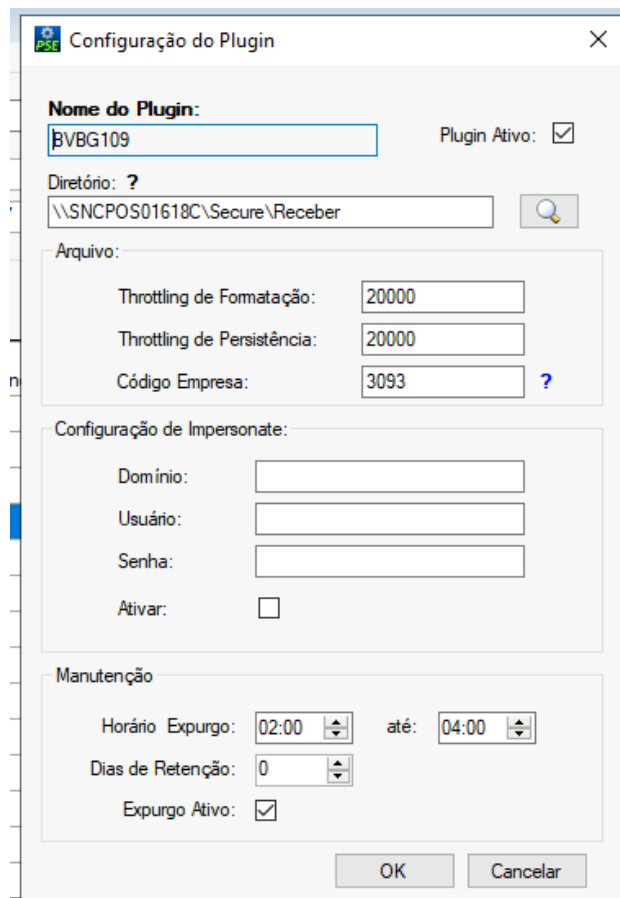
PSE Configuração do Plugin

×

Nome do Plugin:
BVBG109

Plugin Ativo: ☑

Diretório: ?
\\SNCPOS01618C\Secure\Receber

Arquivo:
Throttling de Formatação: 20000
Throttling de Persistência: 20000
Código Empresa: 3093 ?

Configuração de Impersonate:
Domínio:
Usuário:
Senha:
Ativar: ☐

Manutenção
Horário Expurgo: 02:00 até: 04:00
Dias de Retenção: 0
Expurgo Ativo: ☑

OK Cancelar